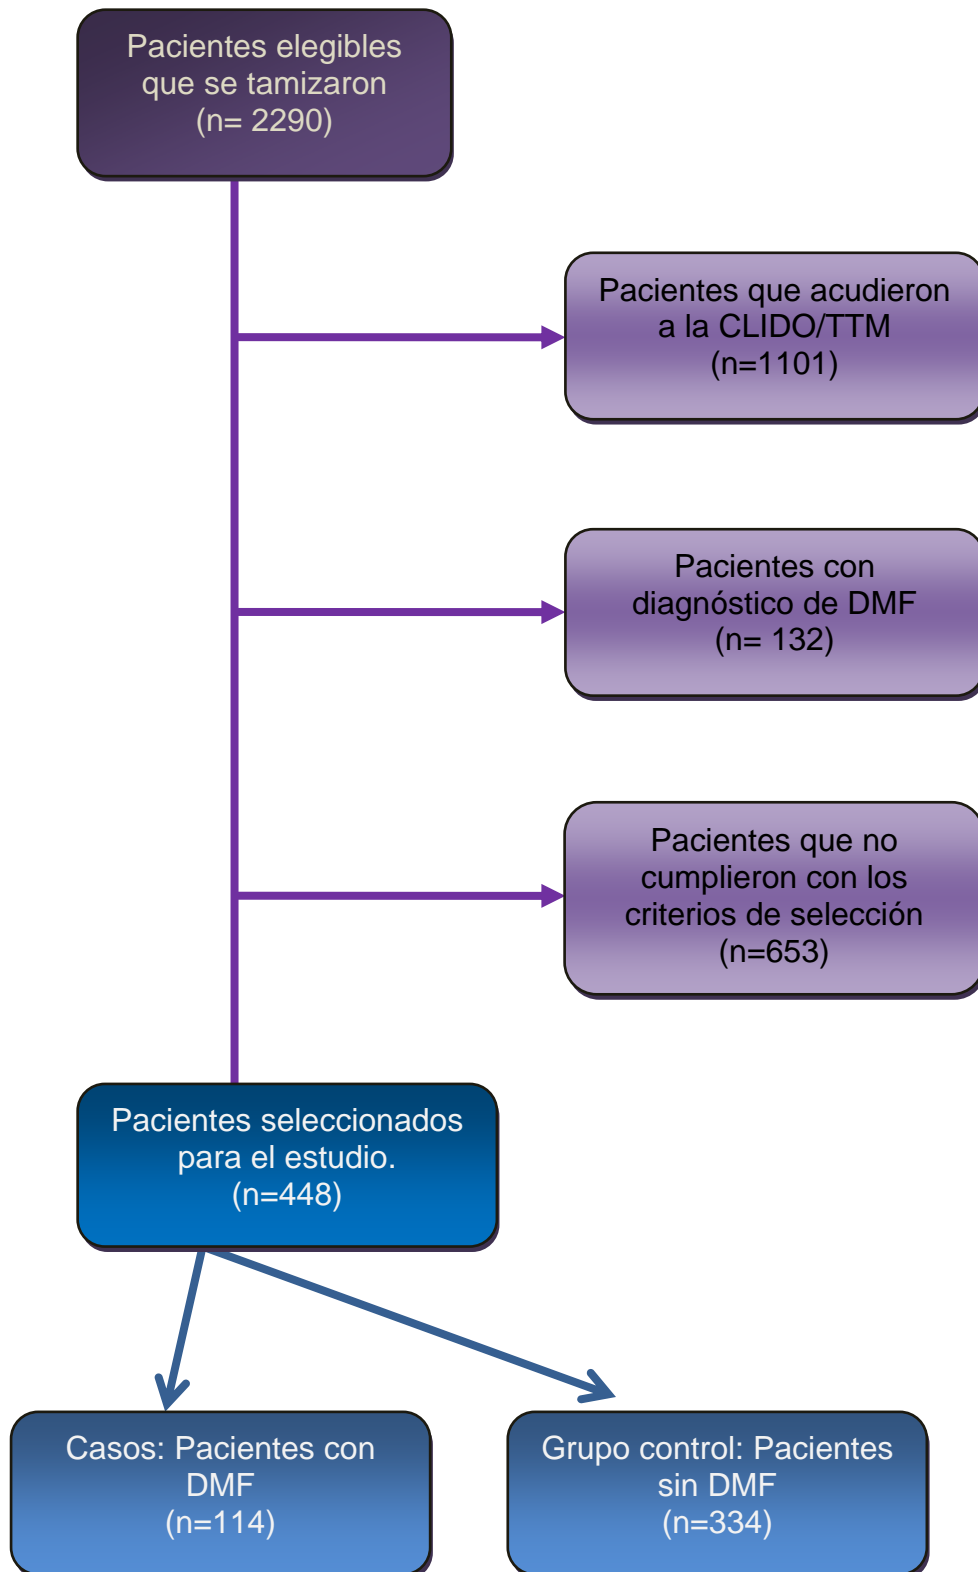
Pacientes elegibles que se tamizaron (n= 2290)

Pacientes que acudieron a la CLIDO/TTM (n=1101)

Pacientes con diagnóstico de DMF (n= 132)

Pacientes que no cumplieron con los criterios de selección (n=653)

Pacientes seleccionados para el estudio. (n=448)

Casos: Pacientes con DMF (n=114)

Grupo control: Pacientes sin DMF (n=334)